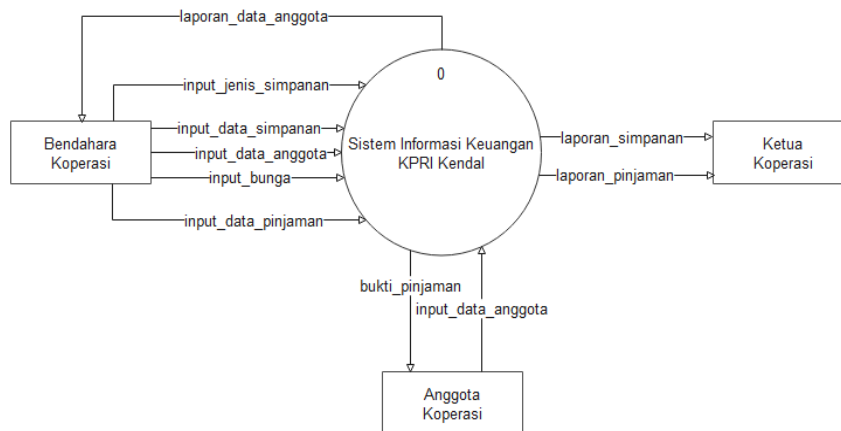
laporan_data_anggota

0

input_jenis_simpanan

Bendahara Koperasi

input_data_simpanan

input_data_anggota

input_bunga

input_data_pinjaman

Sistem Informasi Keuangan KPRI Kendal

laporan_simpanan

laporan_pinjaman

Ketua Koperasi

bukti_pinjaman

input_data_anggota

Anggota Koperasi